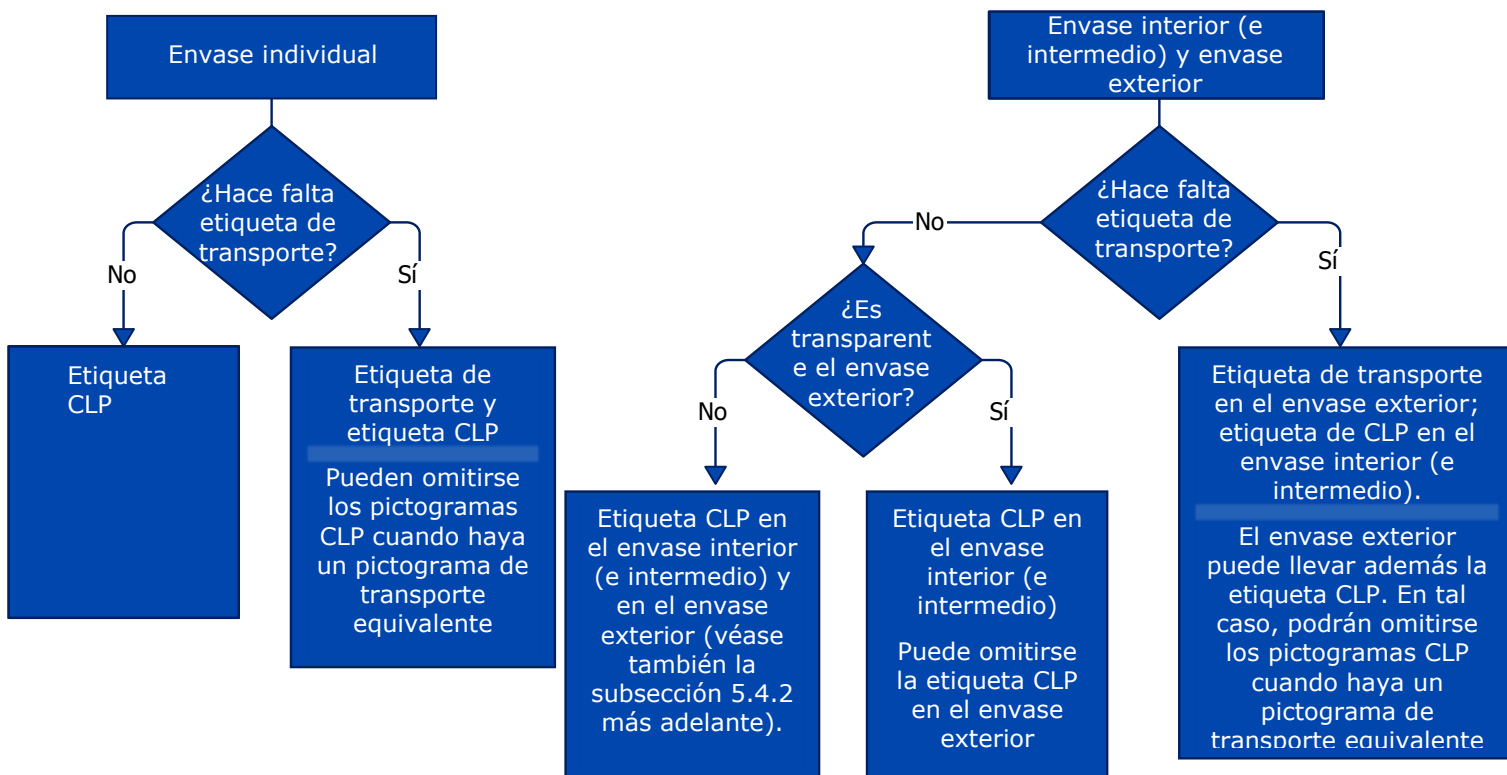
Envase individual

¿Hace falta etiqueta de transporte?

No

Sí

Etiqueta CLP

Etiqueta de transporte y etiqueta CLP

Pueden omitirse los pictogramas CLP cuando haya un pictograma de transporte equivalente

Envase interior (e intermedio) y envase exterior

¿Hace falta etiqueta de transporte?

No

Sí

¿Es transparent e el envase exterior?

No

Sí

Etiqueta CLP en el envase interior (e intermedio) y en el envase exterior (véase también la subsección 5.4.2 más adelante).

Etiqueta CLP en el envase interior (e intermedio)

Puede omitirse la etiqueta CLP en el envase exterior

Etiqueta de transporte en el envase exterior; etiqueta de CLP en el envase interior (e intermedio).

El envase exterior puede llevar además la etiqueta CLP. En tal caso, podrán omitirse los pictogramas CLP cuando haya un pictograma de transporte equivalente